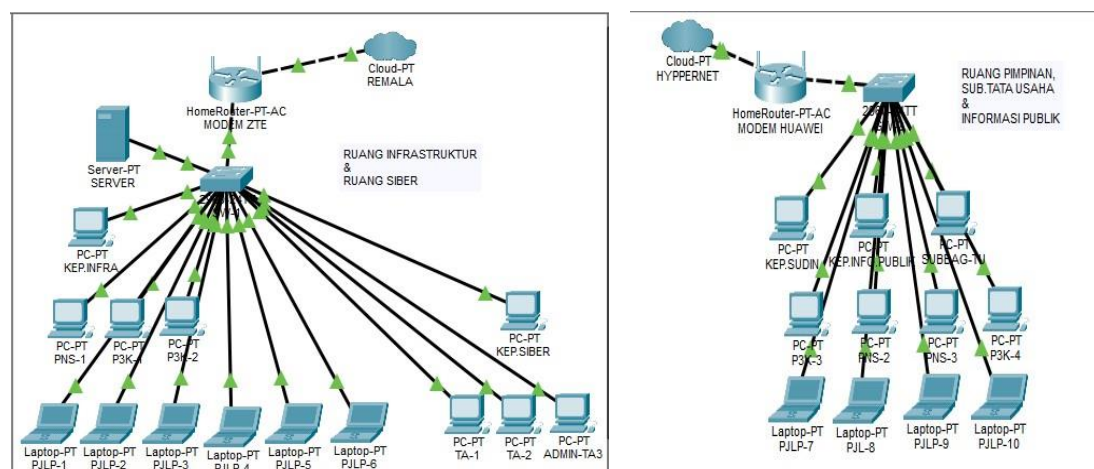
Cloud-PT
REMALA

HomeRouter-PT-AC
MODEM ZTE

Server-PT
SERVER

RUANG INFRASTRUKTUR
&
RUANG SIBER

PC-PT
KEP.INFRA

PC-PT
PNS-1

PC-PT
P3K-1

PC-PT
P3K-2

PC-PT
KEP.SIBER

Laptop-PT
PJLP-1

Laptop-PT
PJLP-2

Laptop-PT
PJLP-3

Laptop-PT
PJLP-4

Laptop-PT
PJLP-5

Laptop-PT
PJLP-6

PC-PT
TA-1

PC-PT
TA-2

PC-PT
ADMIN-TA3

Cloud-PT
HYPPERNET

HomeRouter-PT-AC
MODEM HUAWEI

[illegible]

RUANG PIMPINAN,
SUB.TATA USAHA
&
INFORMASI PUBLIK

PC-PT
KEP.SUDIN

PC-PT
KEP.INFO PUBLIK

PC-PT
SUBBAG-TU

PC-PT
P3K-3

PC-PT
PNS-2

PC-PT
PNS-3

PC-PT
P3K-4

Laptop-PT
PJLP-7

Laptop-PT
PJL-8

Laptop-PT
PJLP-9

Laptop-PT
PJLP-10